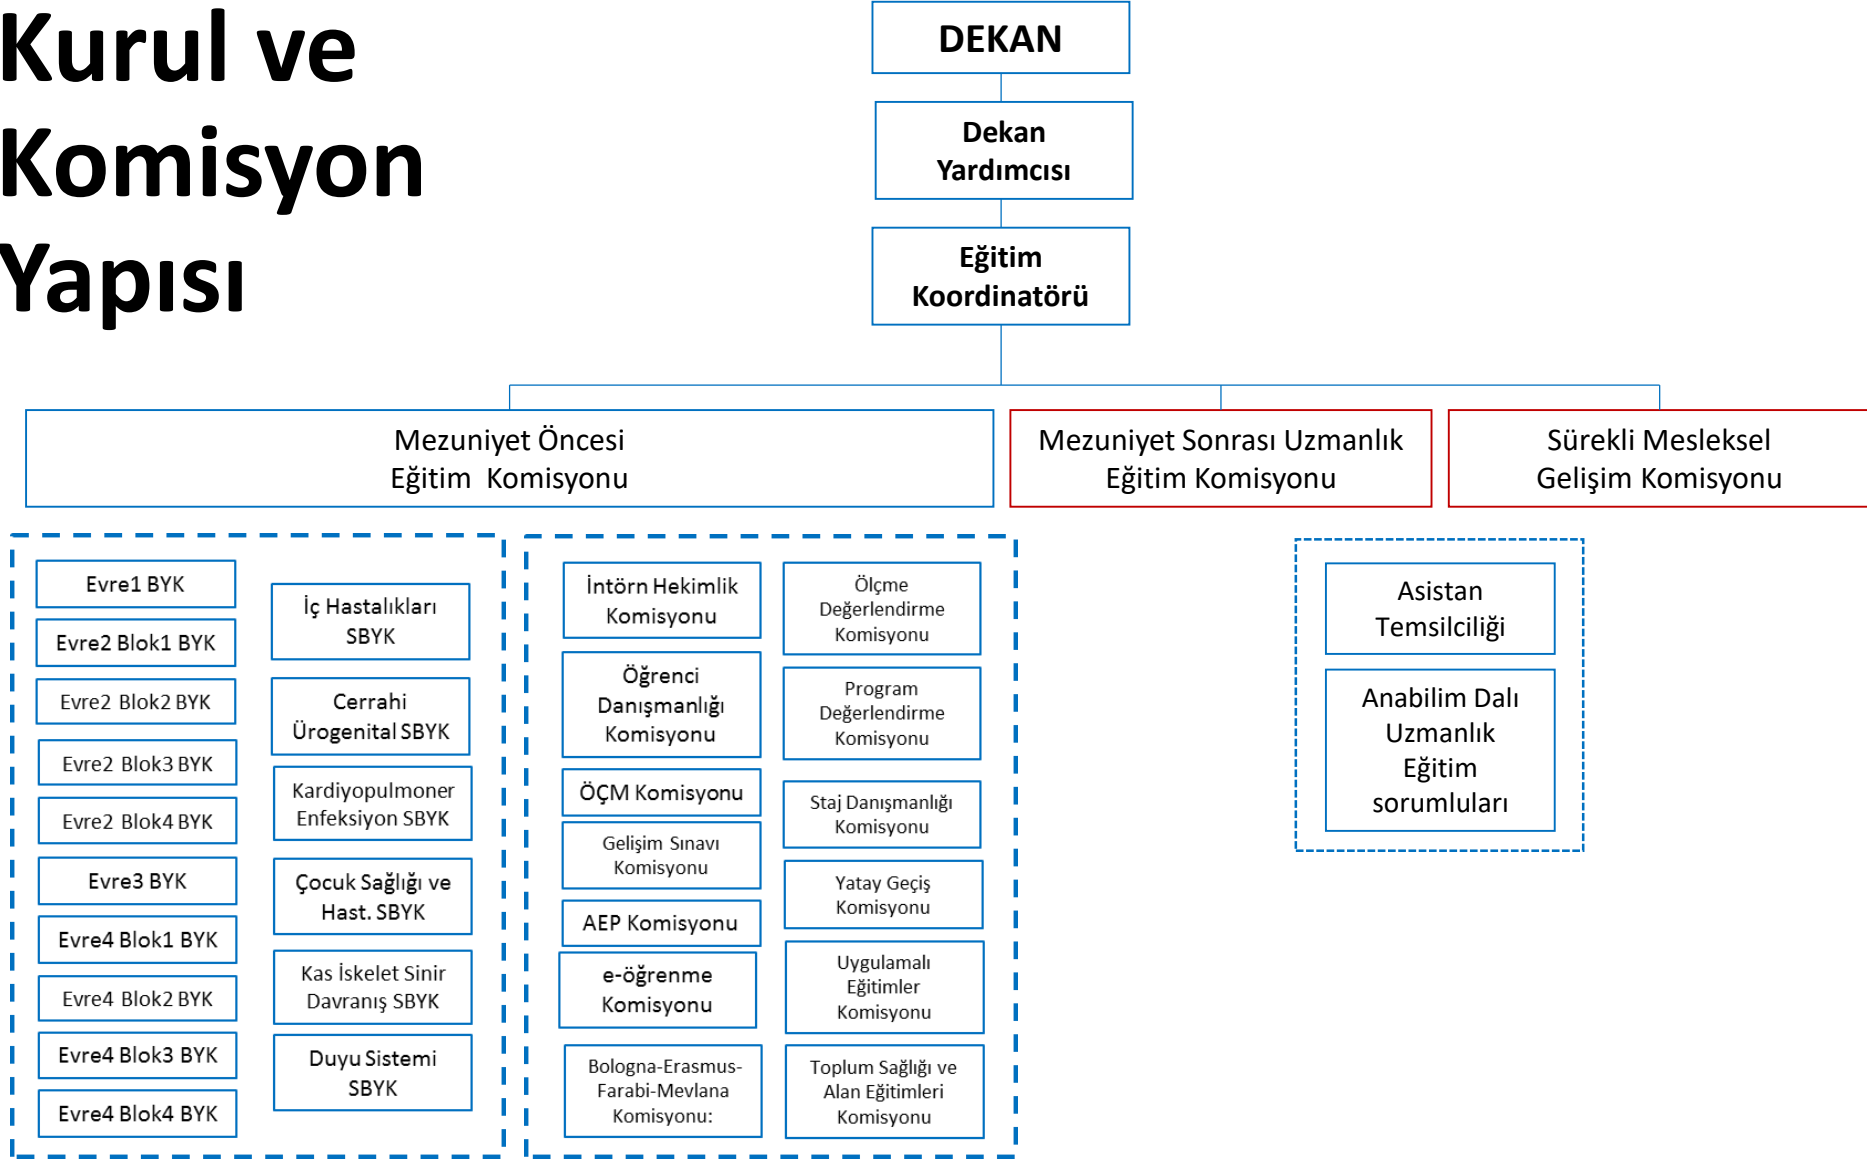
Kurul ve Komisyon Yapısı

DEKAN

Dekan Yardımcısı

Eğitim Koordinatörü

Mezuniyet Öncesi Eğitim Komisyonu

Mezuniyet Sonrası Uzmanlık Eğitim Komisyonu

Sürekli Mesleksel Gelişim Komisyonu

Evre1 BYK

Evre2 Blok1 BYK

Evre2 Blok2 BYK

Evre2 Blok3 BYK

Evre2 Blok4 BYK

Evre3 BYK

Evre4 Blok1 BYK

Evre4 Blok2 BYK

Evre4 Blok3 BYK

Evre4 Blok4 BYK

İç Hastalıkları SBYK

Cerrahi Ürogenital SBYK

Kardiyopulmoner Enfeksiyon SBYK

Çocuk Sağlığı ve Hast. SBYK

Kas İskelet Sinir Davranış SBYK

Duyu Sistemi SBYK

İntörn Hekimlik Komisyonu

Öğrenci Danışmanlığı Komisyonu

ÖÇM Komisyonu

Gelişim Sınavı Komisyonu

AEP Komisyonu

e-öğrenme Komisyonu

Bologna-Erasmus-Farabi-Mevlana Komisyonu:

Ölçme Değerlendirme Komisyonu

Program Değerlendirme Komisyonu

Staj Danışmanlığı Komisyonu

Yatay Geçiş Komisyonu

Uygulamalı Eğitimler Komisyonu

Toplum Sağlığı ve Alan Eğitimleri Komisyonu

Asistan Temsilciliği

Anabilim Dalı Uzmanlık Eğitim sorumluları